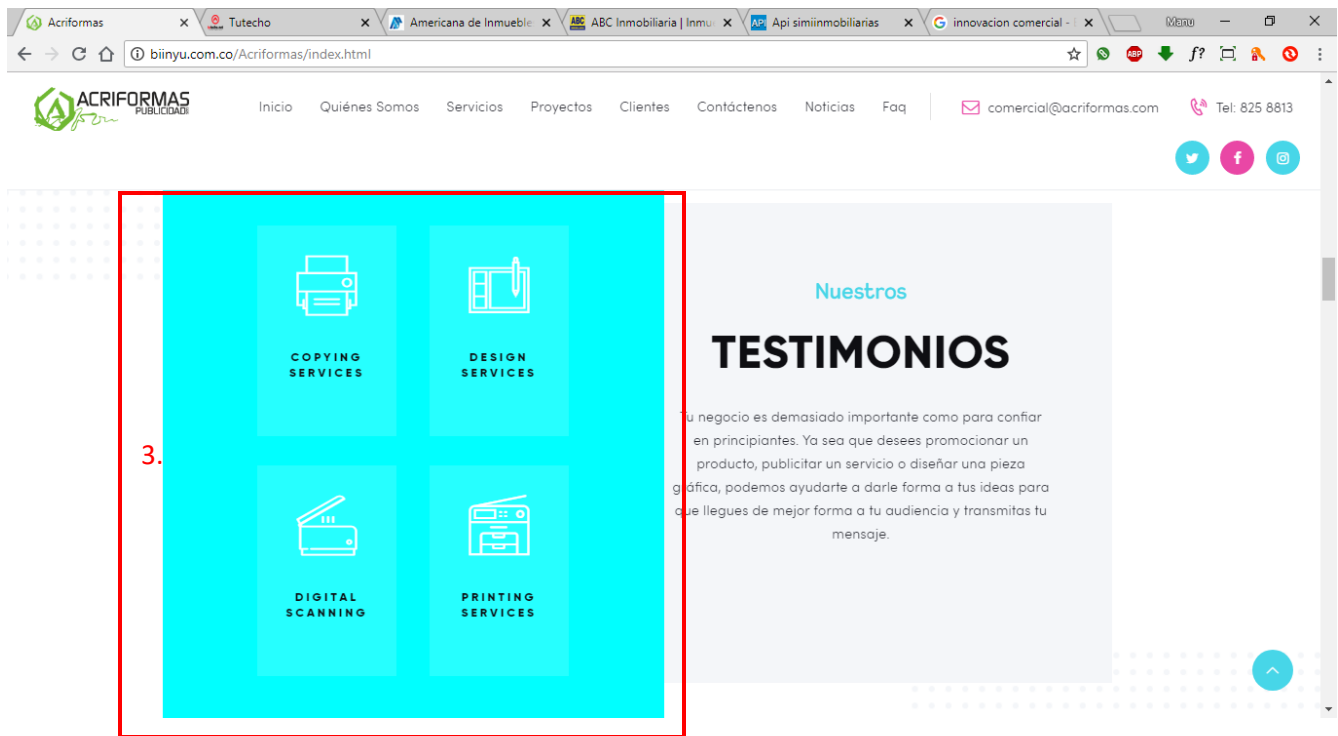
Acriformas × Tutecho × Americana de Inmueble × ABC Inmobiliaria | Inmu × Api simiinmobiliarias × innovacion comercial - × Manu

biinyu.com.co/Acriformas/index.html

ACRIFORMAS PUBLICIDAD

Inicio Quiénes Somos Servicios Proyectos Clientes Contáctenos Noticias Faq comercial@acriformas.com Tel: 825 8813

COPYING SERVICES

DESIGN SERVICES

3.

DIGITAL SCANNING

PRINTING SERVICES

Nuestros

TESTIMONIOS

Tu negocio es demasiado importante como para confiar en principiantes. Ya sea que desees promocionar un producto, publicitar un servicio o diseñar una pieza gráfica, podemos ayudarte a darle forma a tus ideas para que llegues de mejor forma a tu audiencia y transmitas tu mensaje.